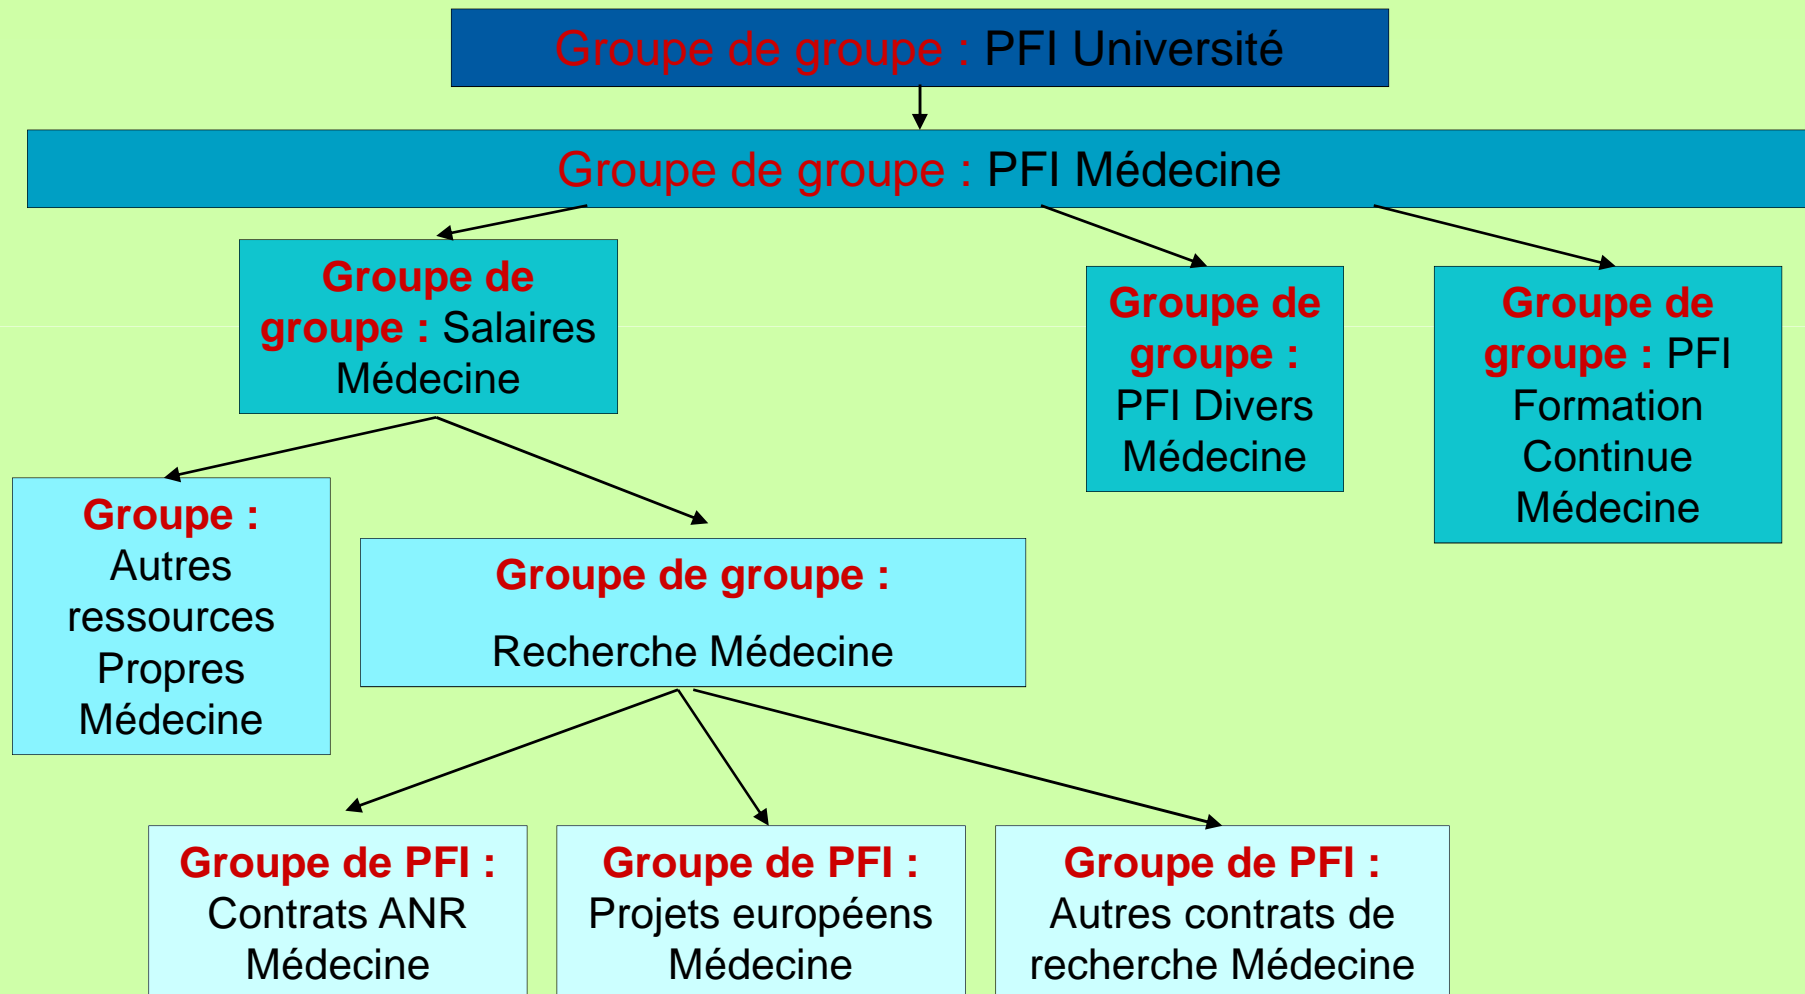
Groupe de groupe : PFI Université

Groupe de groupe : PFI Médecine

Groupe de groupe : Salaires Médecine

Groupe de groupe : PFI Divers Médecine

Groupe de groupe : PFI Formation Continue Médecine

Groupe : Autres ressources Propres Médecine

Groupe de groupe :

Recherche Médecine

Groupe de PFI : Contrats ANR Médecine

Groupe de PFI : Projets européens Médecine

Groupe de PFI : Autres contrats de recherche Médecine